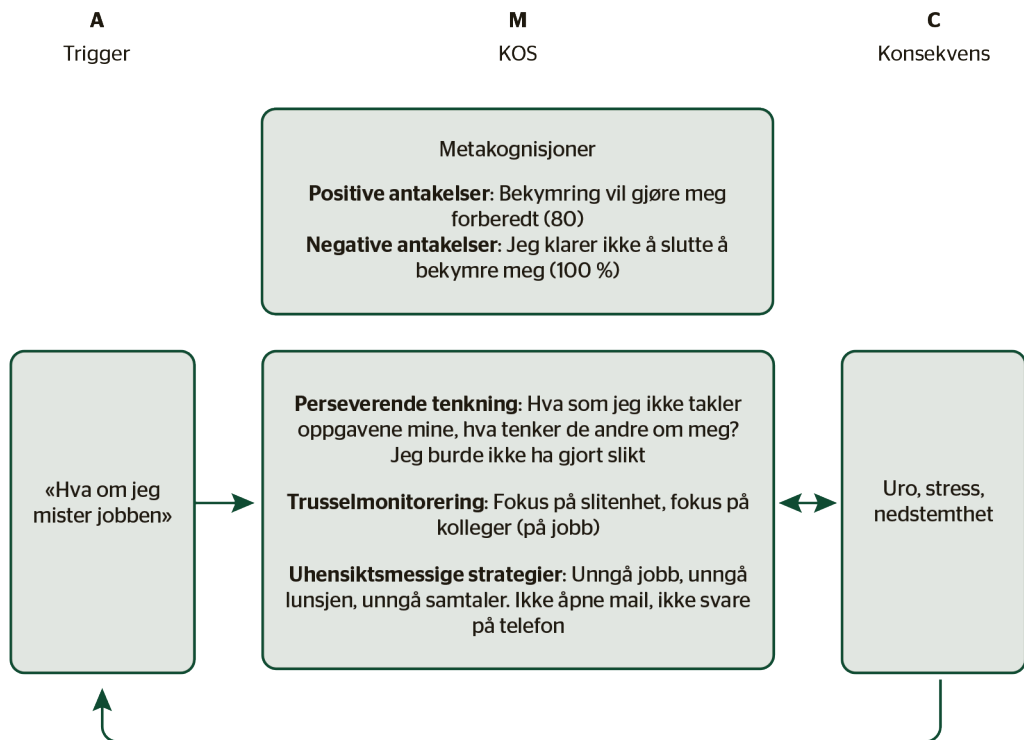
A
Trigger

M
KOS

C
Konsekvens

Metakognisjoner

**Positive antakelser**: Bekymring vil gjøre meg forberedt (80)
**Negative antakelser**: Jeg klarer ikke å slutte å bekymre meg (100 %)

«Hva om jeg mister jobben»

**Perseverende tenkning**: Hva som jeg ikke takler oppgavene mine, hva tenker de andre om meg? Jeg burde ikke ha gjort slikt

**Trusselmonitorering**: Fokus på slitenhet, fokus på kolleger (på jobb)

**Uhensiktsmessige strategier**: Unngå jobb, unngå lunsjen, unngå samtaler. Ikke åpne mail, ikke svare på telefon

Uro, stress, nedstemthet